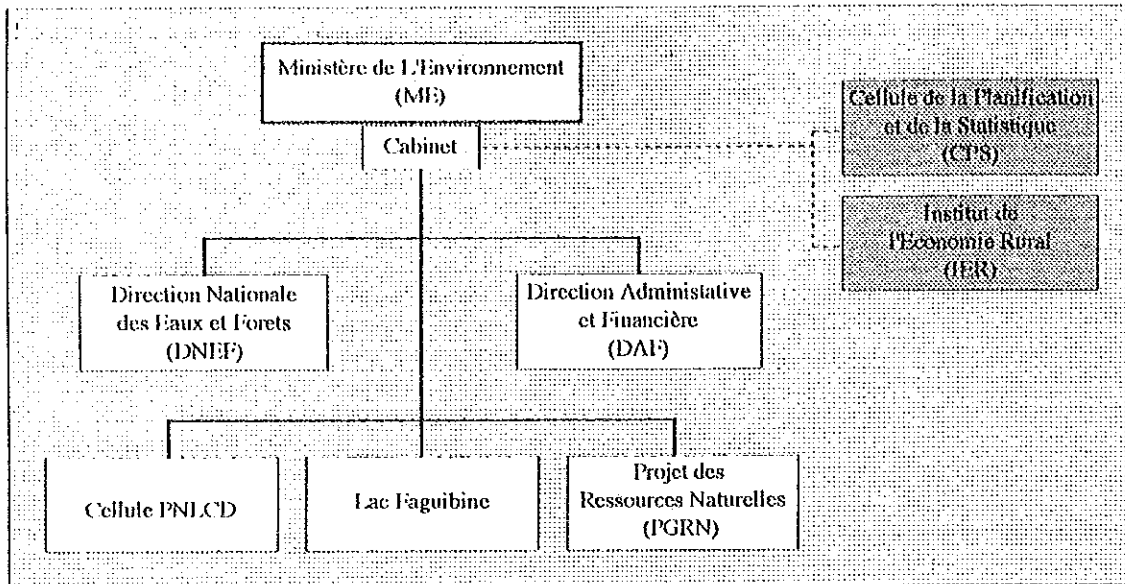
Ministère de L'Environnement
(ME)

Cabinet

Cellule de la Planification et de la Statistique
(CPS)

Institut de l'Economie Rural
(IER)

Direction Nationale des Eaux et Forets
(DNEF)

Direction Administative et Financière
(DAF)

Cellule PNLCD

Lac Faguibine

Projet des Ressources Naturelles
(PGRN)